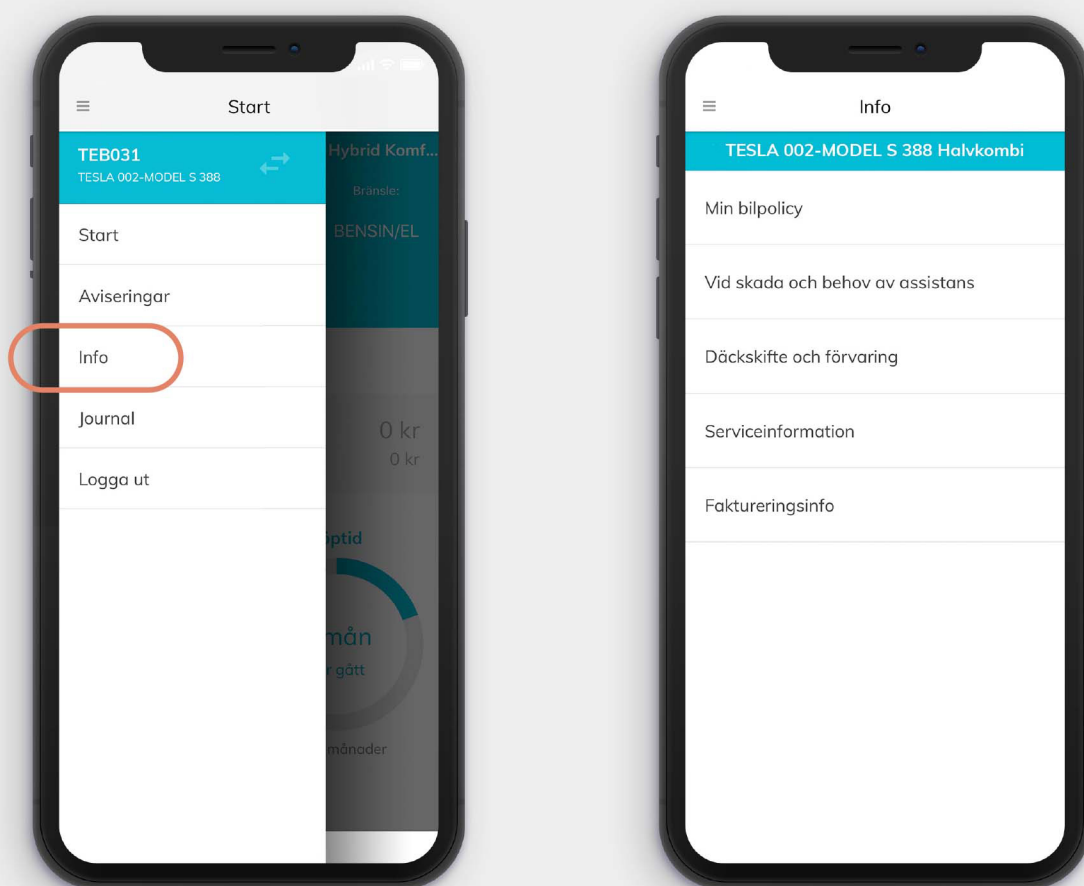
Start

TEB031
TESLA 002-MODEL S 388

Hybrid Komf...
Bränsle:
BENSIN/EL

Start

Aviseringar

Info

Journal

Logga ut

0 kr
0 kr

iptid

mån
r gått

månader

Info

TESLA 002-MODEL S 388 Halvkombi

Min bilpolicy

Vid skada och behov av assistans

Däckskifte och förvaring

Serviceinformation

Faktureringsinfo